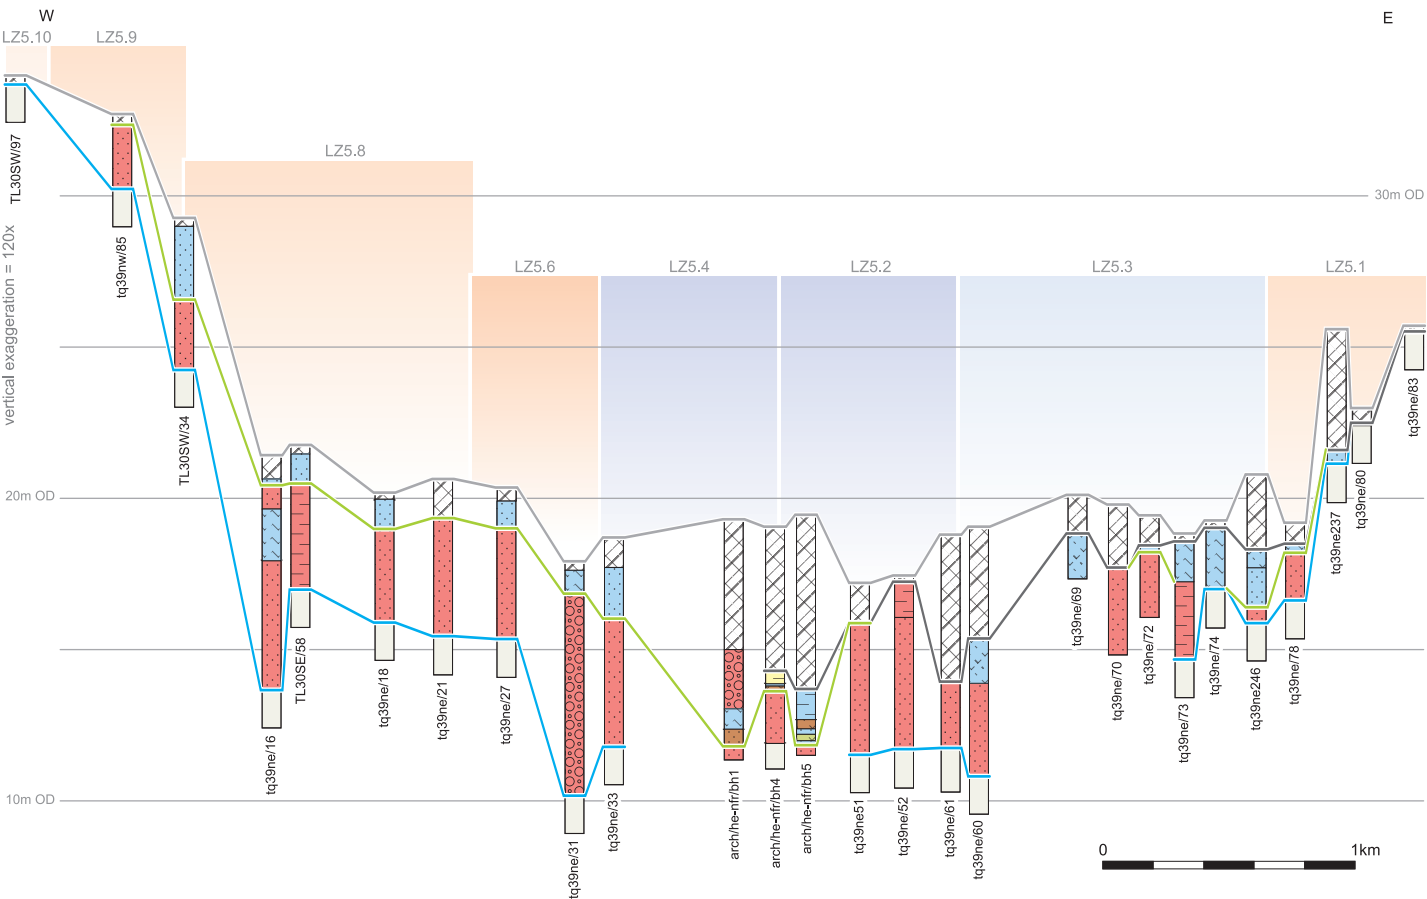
W

E

LZ5.10

LZ5.9

LZ5.8

LZ5.6

LZ5.4

LZ5.2

LZ5.3

LZ5.1

30m OD

20m OD

10m OD

vertical exaggeration = 120x

TL30SW/97

tq39nw/85

TL30SW/34

tq39ne/16

TL30SE/58

tq39ne/18

tq39ne/21

tq39ne/27

tq39ne/31

tq39ne/33

arch/he-nfr/bh1

arch/he-nfr/bh4

arch/he-nfr/bh5

tq39ne51

tq39ne/52

tq39ne/61

tq39ne/60

tq39ne/69

tq39ne/70

tq39ne/72

tq39ne/73

tq39ne/74

tq39ne246

tq39ne/78

tq39ne237

tq39ne/80

tq39ne/83

0

1km